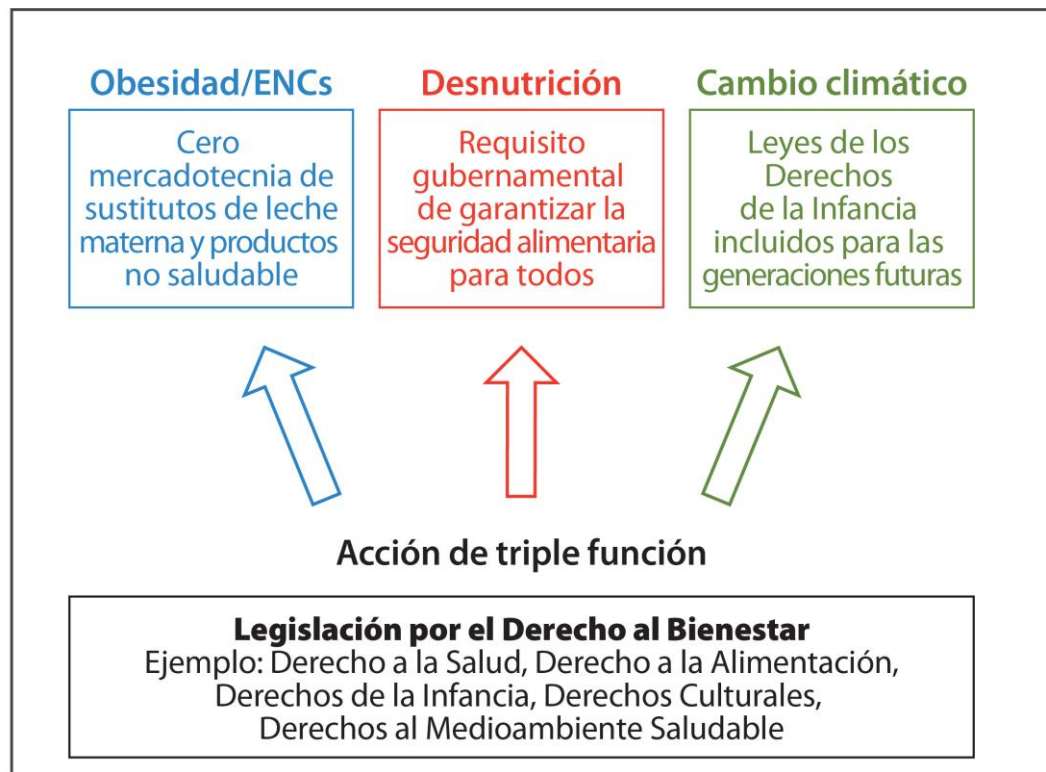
Obesidad/ENCs

Cero mercadotecnia de sustitutos de leche materna y productos no saludable

Desnutrición

Requisito gubernamental de garantizar la seguridad alimentaria para todos

Cambio climático

Leyes de los Derechos de la Infancia incluidos para las generaciones futuras

Acción de triple función

Legislación por el Derecho al Bienestar
Ejemplo: Derecho a la Salud, Derecho a la Alimentación, Derechos de la Infancia, Derechos Culturales, Derechos al Medioambiente Saludable